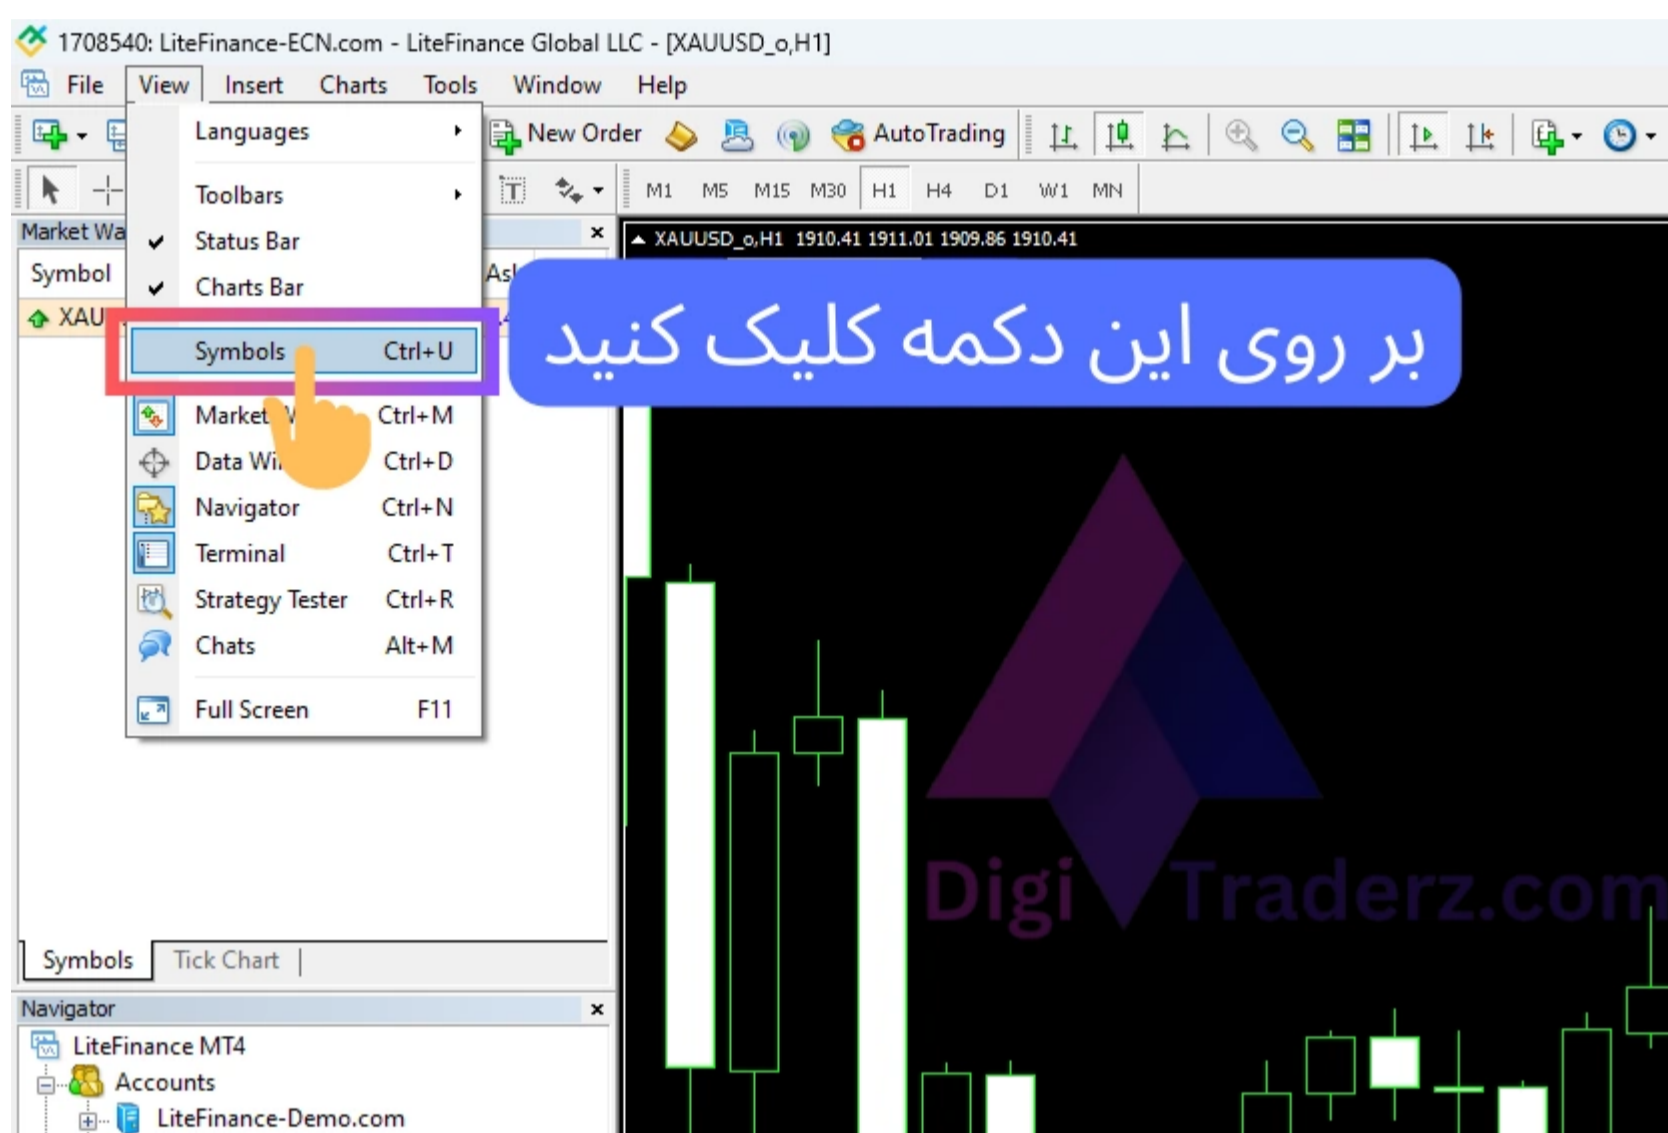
1708540: LiteFinance-ECN.com - LiteFinance Global LLC - [XAUUSD_o,H1]

File View Insert Charts Tools Window Help

New Order AutoTrading

M1 M5 M15 M30 H1 H4 D1 W1 MN

Market Wa

Symbol

XAU

Languages
Toolbars
Status Bar
Charts Bar
Symbols Ctrl+U
Market W Ctrl+M
Data Wi Ctrl+D
Navigator Ctrl+N
Terminal Ctrl+T
Strategy Tester Ctrl+R
Chats Alt+M
Full Screen F11

XAUUSD_o,H1 1910.41 1911.01 1909.86 1910.41

بر روی این دکمه کلیک کنید

DigiTraderz.com

Symbols Tick Chart

Navigator

LiteFinance MT4
Accounts
LiteFinance-Demo.com